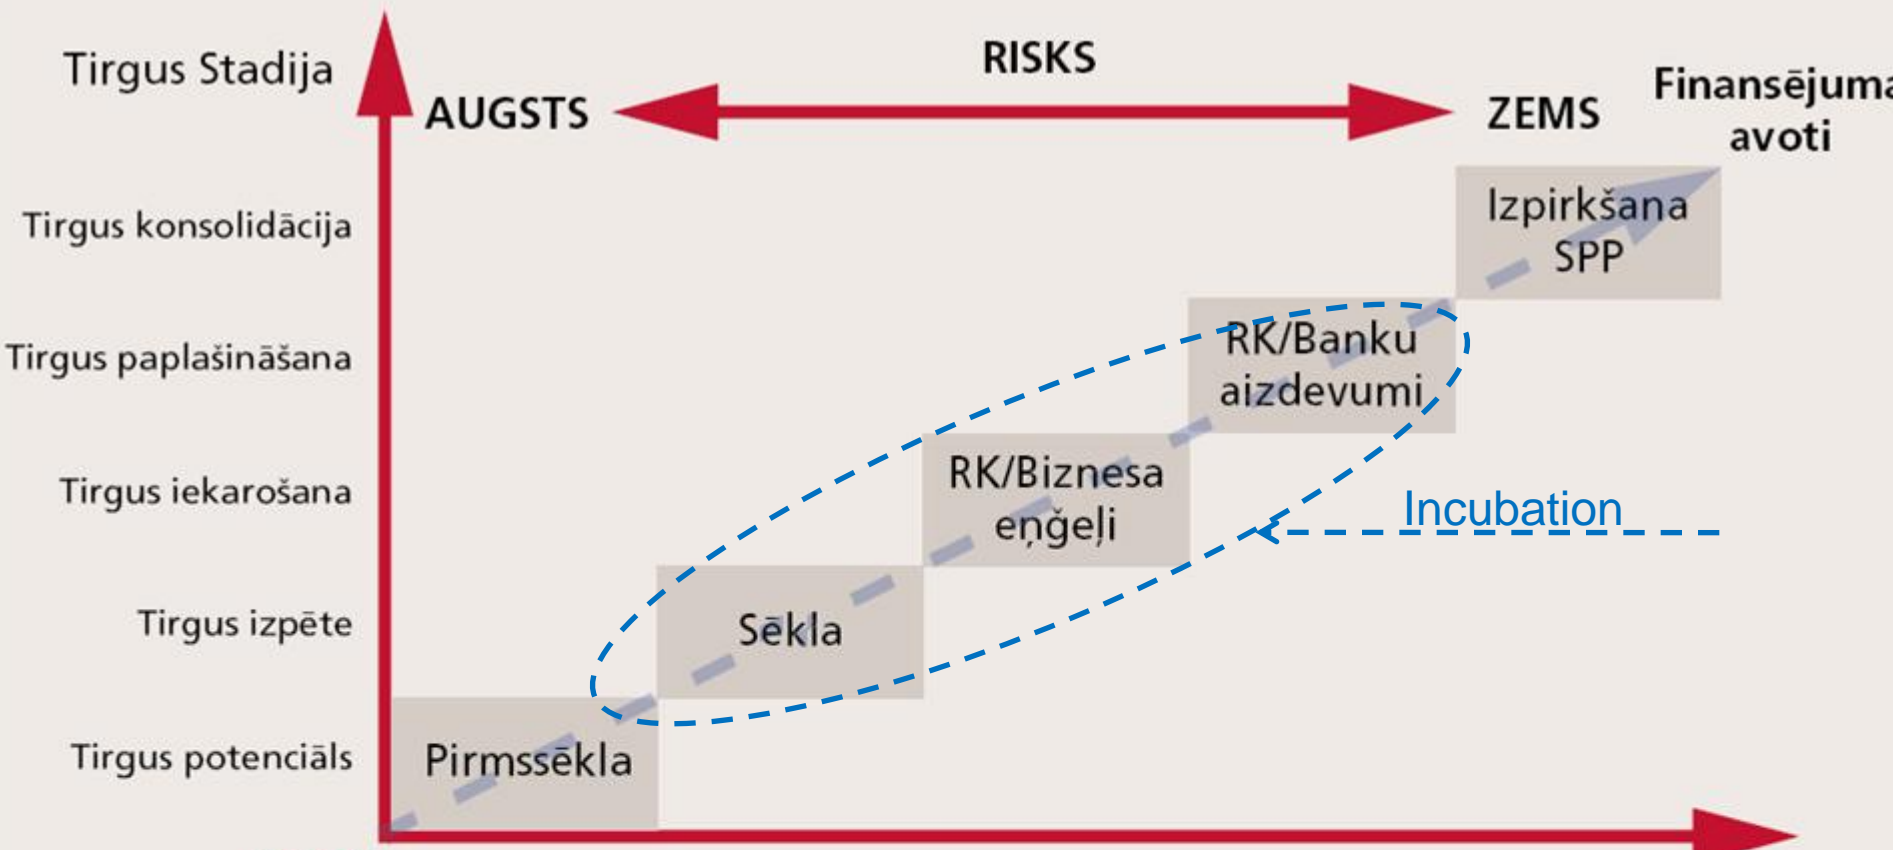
Tirgus Stadija

RISKS

AUGSTS

ZEMS

Finansējuma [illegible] avoti

Tirgus konsolidācija

Tirgus paplašināšana

Tirgus iekarošana

Tirgus izpēte

Tirgus potenciāls

Izpirkšana SPP

RK/Banku aizdevumi

RK/Biznesa eņģeļi

Incubation

Sēkla

Pirmssēkla